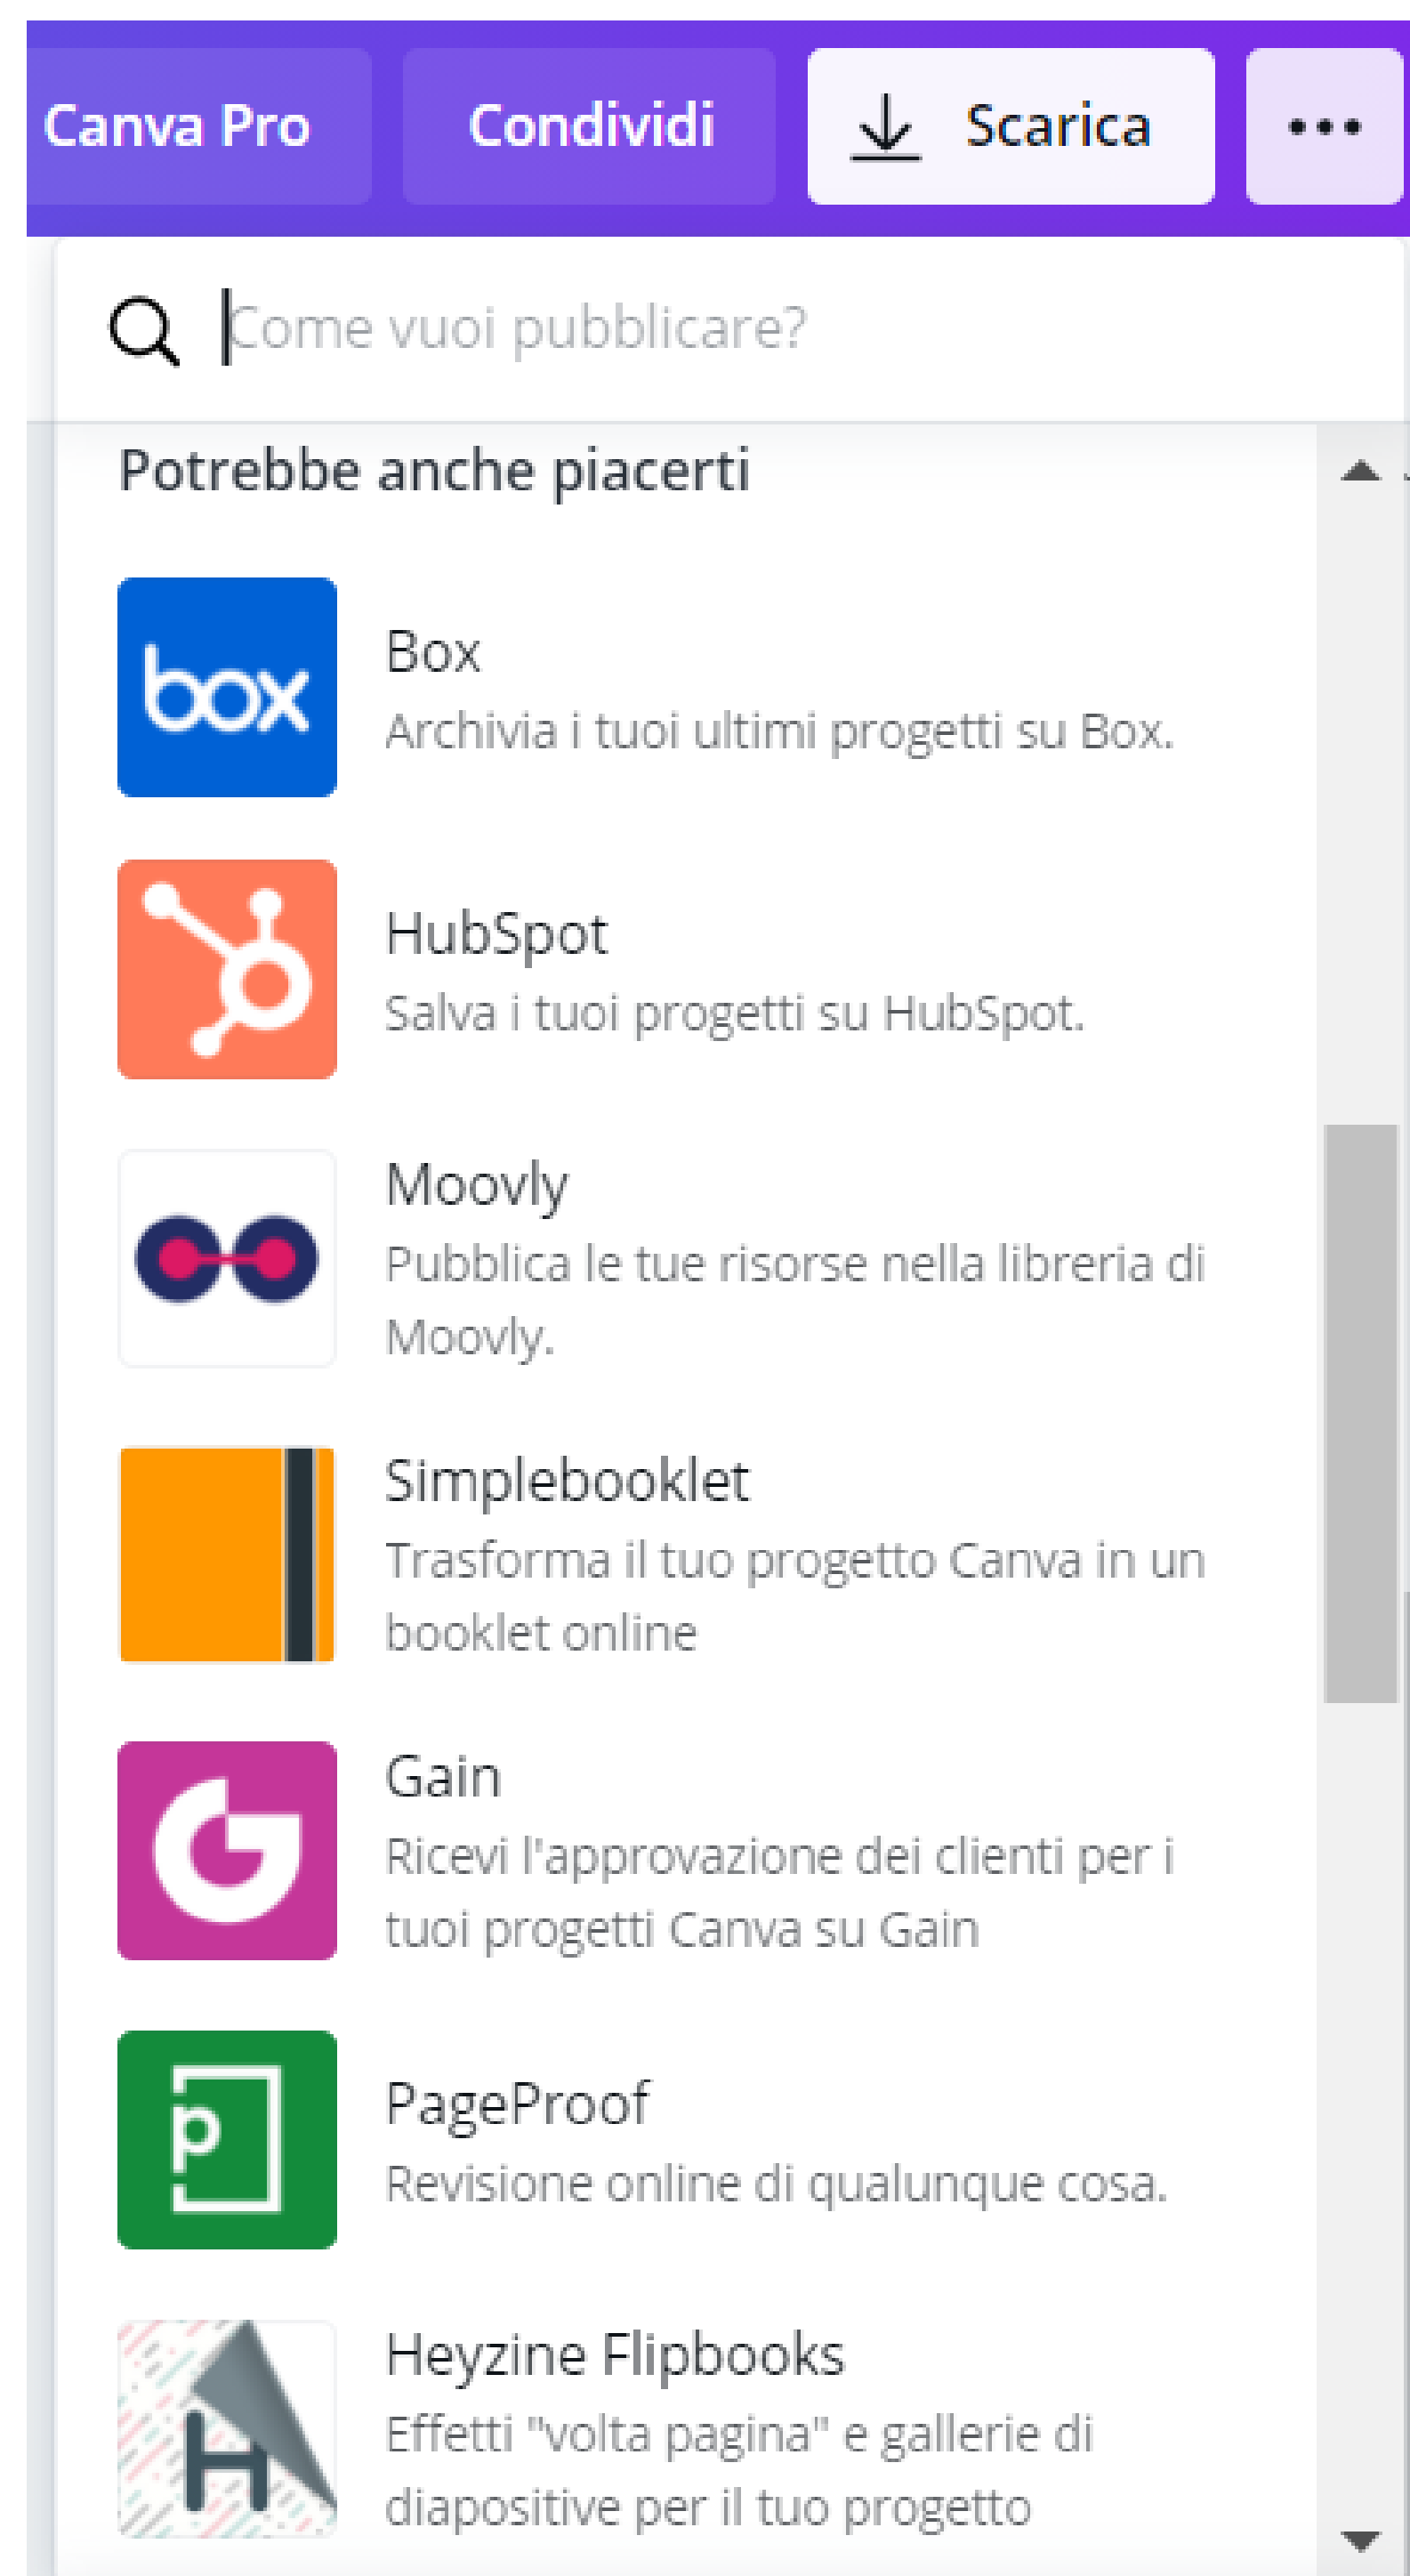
Canva Pro
Condividi
Scarica
•••

Come vuoi pubblicare?

Potrebbe anche piacerti

box
Box
Archivia i tuoi ultimi progetti su Box.

HubSpot
Salva i tuoi progetti su HubSpot.

Moovly
Pubblica le tue risorse nella libreria di Moovly.

Simplebooklet
Trasforma il tuo progetto Canva in un booklet online

Gain
Ricevi l'approvazione dei clienti per i tuoi progetti Canva su Gain

p
PageProof
Revisione online di qualunque cosa.

H
Heyzine Flipbooks
Effetti "volta pagina" e gallerie di diapositive per il tuo progetto